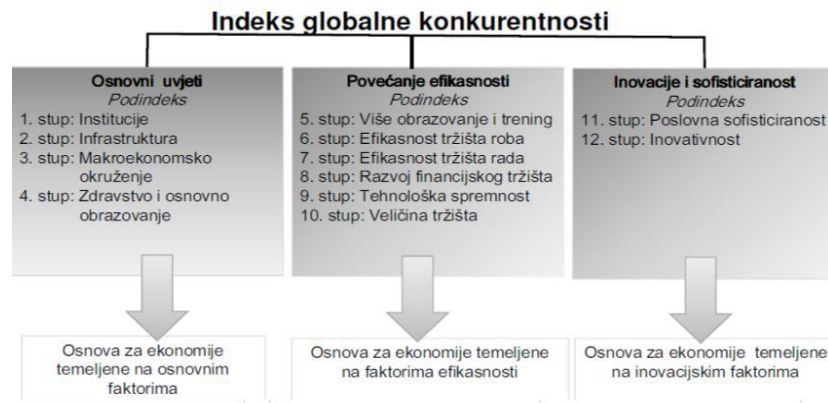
Indeks globalne konkurentnosti

Osnovni uvjeti
Podindeks
1. stup: Institucije
2. stup: Infrastruktura
3. stup: Makroekonomsko okruženje
4. stup: Zdravstvo i osnovno obrazovanje

Povećanje efikasnosti
Podindeks
5. stup: Više obrazovanje i trening
6. stup: Efikasnost tržišta roba
7. stup: Efikasnost tržišta rada
8. stup: Razvoj financijskog tržišta
9. stup: Tehnološka spremnost
10. stup: Veličina tržišta

Inovacije i sofisticiranost
Podindeks
11. stup: Poslovna sofisticiranost
12. stup: Inovativnost

Osnova za ekonomije temeljene na osnovnim faktorima

Osnova za ekonomije temeljene na faktorima efikasnosti

Osnova za ekonomije temeljene na inovacijskim faktorima